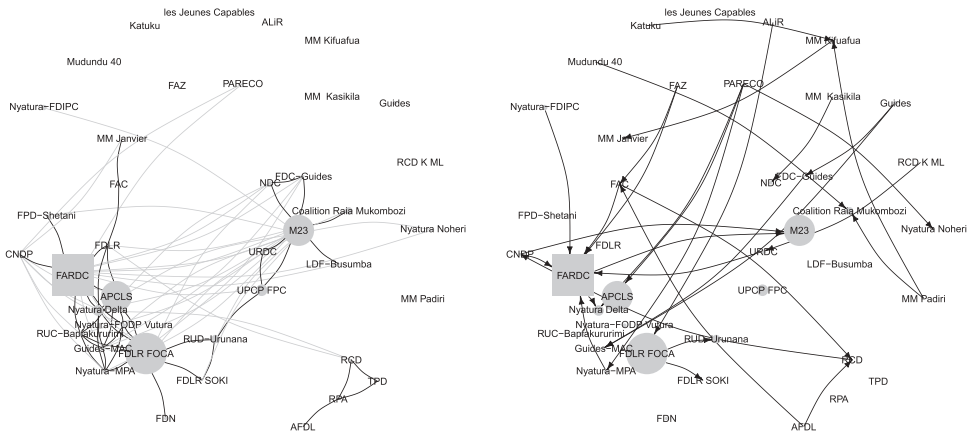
les Jeunes Capables
Katuku
ALiR
MM Kifuafua
Mudundu 40
FAZ
PARECO
MM Kasikila
Guides
Nyatura−FDIPC
MM Janvier
RCD K ML
FAC
NDC
FDC−Guides
Coalition Raia Mukombozi
FPD−Shetani
M23
Nyatura Noheri
CNDP
FDLR
URDC
FARDC
LDF−Busumba
APCLS
UPCP FPC
MM Padiri
Nyatura Delta
Nyatura−FODP Vutura
RUC−Bapakururimi
RUD−Urunana
Guides−MAC
FDLR FOCA
Nyatura−MPA
RCD
FDLR SOKI
TPD
RPA
FDN
AFDL

les Jeunes Capables
Katuku
ALiR
MM Kifuafua
Mudundu 40
FAZ
PARECO
MM Kasikila
Guides
Nyatura−FDIPC
MM Janvier
RCD K ML
FDC−Guides
NDC
FAC
Coalition Raia Mukombozi
FPD−Shetani
Nyatura Noheri
M23
CNDP
FDLR
URDC
FARDC
LDF−Busumba
APCLS
UPCP FPC
MM Padiri
Nyatura Delta
Nyatura−FODP Vutura
RUC−Bapakururimi
RUD−Urunana
Guides−MAC
FDLR FOCA
RCD
Nyatura−MPA
FDLR SOKI
TPD
RPA
FDN
AFDL